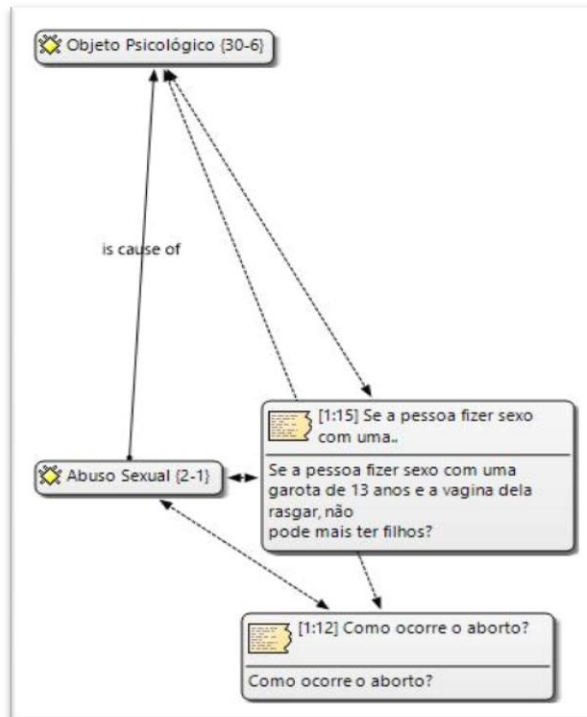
Objeto Psicológico {30-6}

is cause of

Abuso Sexual {2-1}

[1:15] Se a pessoa fizer sexo com uma..

Se a pessoa fizer sexo com uma garota de 13 anos e a vagina dela rasgar, não pode mais ter filhos?

[1:12] Como ocorre o aborto?

Como ocorre o aborto?